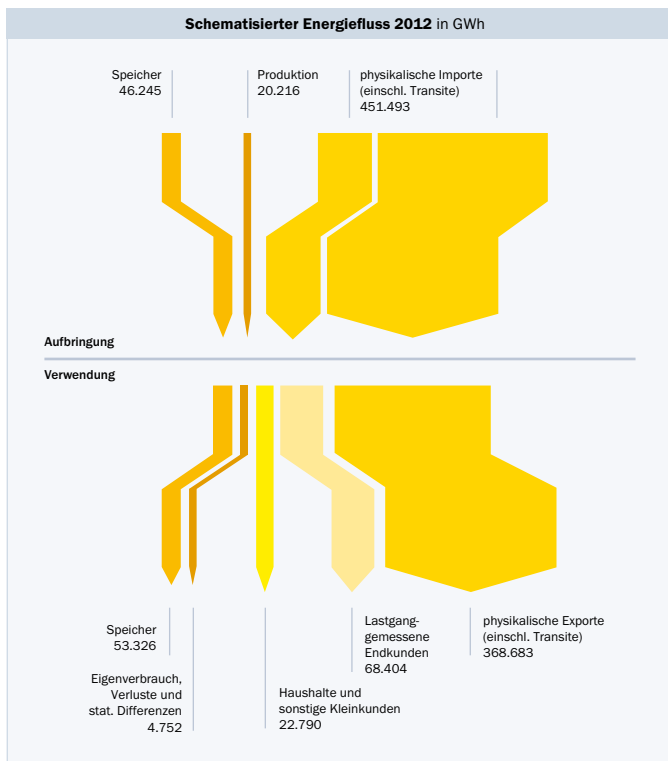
**Schematisierter Energiefluss 2012** in GWh

Speicher
46.245

Produktion
20.216

physikalische Importe
(einschl. Transite)
451.493

**Aufbringung**

**Verwendung**

Speicher
53.326

Eigenverbrauch,
Verluste und
stat. Differenzen
4.752

Haushalte und
sonstige Kleinkunden
22.790

Lastgang-
gemessene
Endkunden
68.404

physikalische Exporte
(einschl. Transite)
368.683